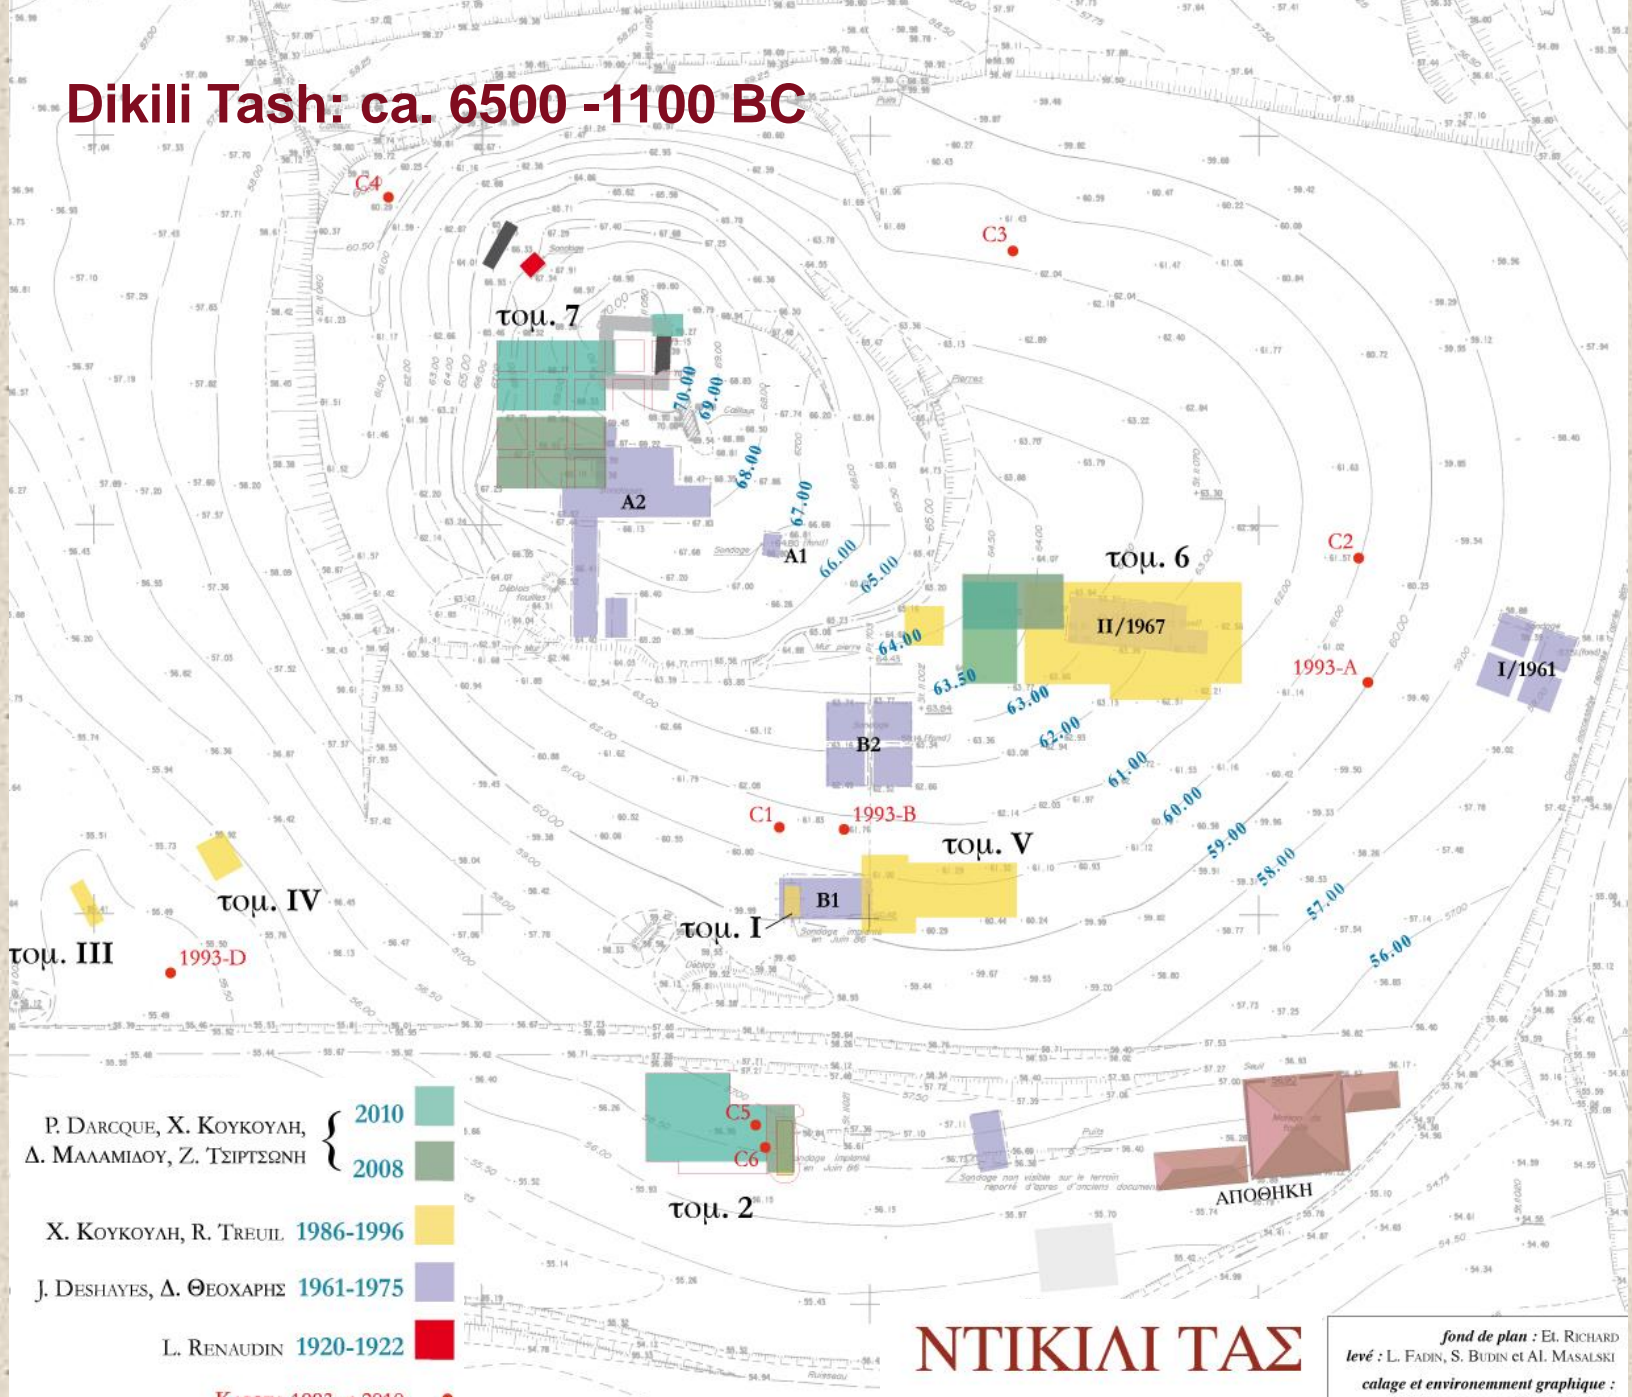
Dikili Tash: ca. 6500 -1100 BC

C4
C3
τομ. 7
70.00
69.00
68.00
67.00
66.00
65.00
64.00
63.50
63.00
62.00
61.00
60.00
59.00
58.00
57.00
56.00
A2
A1
τομ. 6
II/1967
C2
1993-A
I/1961
B2
C1
1993-B
τομ. V
B1
τομ. I
τομ. IV
τομ. III
1993-D
C5
C6
τομ. 2
ΑΠΟΘΗΚΗ

P. Darcque, X. Κουκουλη, Δ. Μαλαμιδου, Z. Τσιρτσωνη { 2010 2008
X. Κουκουλη, R. Treuil 1986-1996
J. Deshayes, Δ. Θεοχαρης 1961-1975
L. Renaudin 1920-1922

ΝΤΙΚΙΛΙ ΤΑΣ

fond de plan : Et. Richard
levé : L. Fadin, S. Budin et Al. Masalski
calage et environnemment graphique :